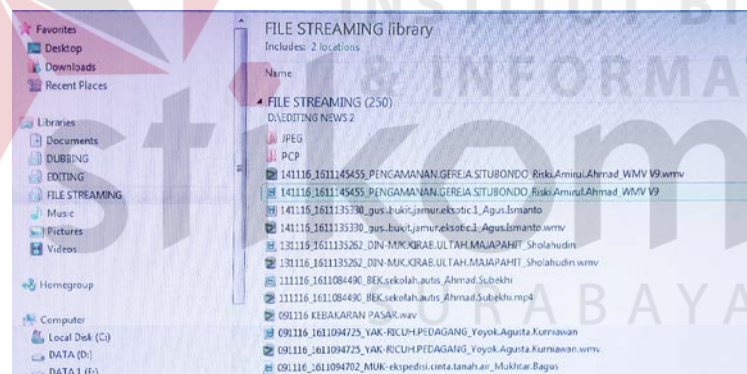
Favorites
Desktop
Downloads
Recent Places

Libraries
Documents
DUBBING
EDITING
FILE STREAMING
Music
Pictures
Videos

Homegroup

Computer
Local Disk (C:)
DATA (D:)
DATA 1 (E:)

FILE STREAMING library
Includes: 2 locations

Name

FILE STREAMING (250)
D:\EDITING NEWS 2

JPEG
PCP
141116_1611145455_PENGAMANAN.GEREJA.SITUBONDO_Riski.Amirul.Ahmad_WMV V9.wmv
141116_1611145455_PENGAMANAN.GEREJA.SITUBONDO_Riski.Amirul.Ahmad_WMV V9
141116_1611135330_gus..bukit.jamur.eksotic.1_Agus.Ismanto
141116_1611135330_gus..bukit.jamur.eksotic.1_Agus.Ismanto.wmv
131116_1611135262_DIN-MJK.KIRAB.ULTAH.MAJAPAHIT_Sholahudin
131116_1611135262_DIN-MJK.KIRAB.ULTAH.MAJAPAHIT_Sholahudin.wmv
111116_1611084490_BEK.sekolah.autis_Ahmad.Subekhi
111116_1611084490_BEK.sekolah.autis_Ahmad.Subekhi.mp4
091116 KEBAKARAN PASAR.wav
091116_1611094725_YAK-RICUH.PEDAGANG_Yoyok.Agusta.Kurniawan
091116_1611094725_YAK-RICUH.PEDAGANG_Yoyok.Agusta.Kurniawan.wmv
091116_1611094702_MUK-ekspedisi.cinta.tanah.air_Mukhtar.Bagus

INSTITUT BISNIS & INFORMATIKA stikom SURABAYA